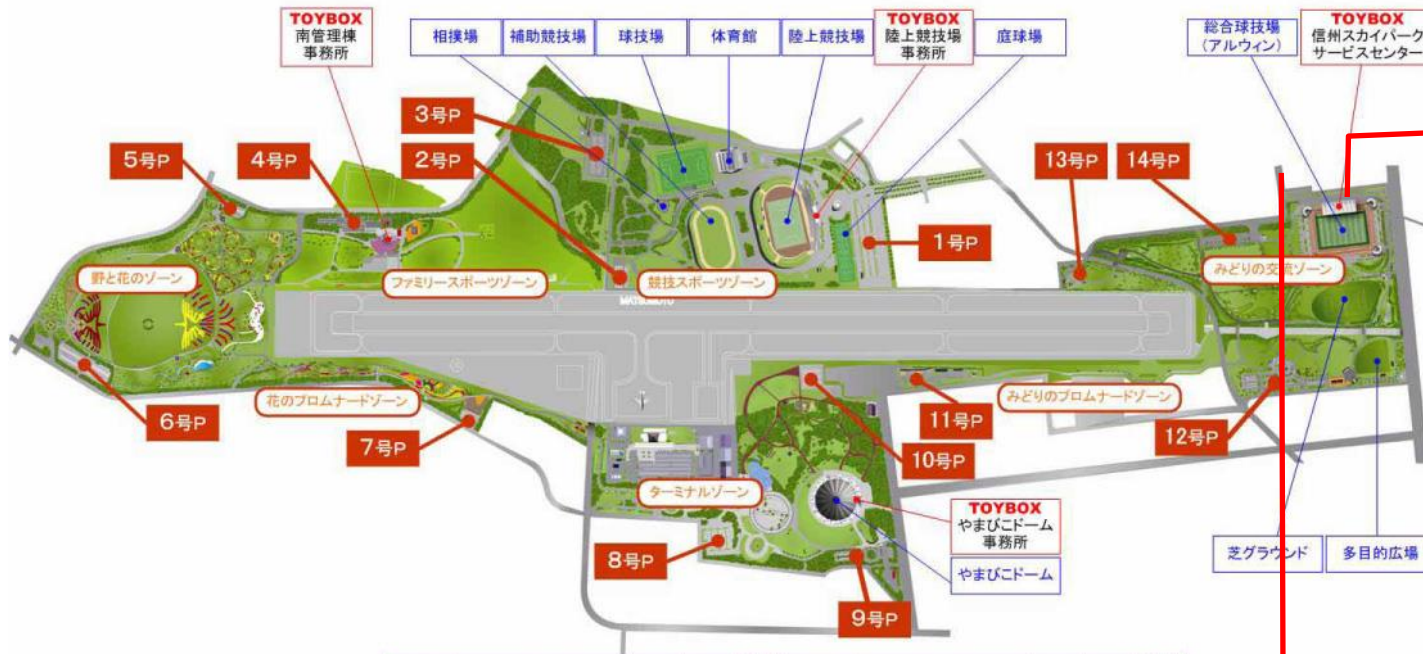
TOYBOX
南管理棟
事務所

相撲場

補助競技場

球技場

体育館

陸上競技場

TOYBOX
陸上競技場
事務所

庭球場

総合球技場
（アルウィン）

TOYBOX
信州スカイパーク
サービスセンター

3号P

5号P

4号P

2号P

13号P

14号P

1号P

野と花のゾーン

ファミリースポーツゾーン

競技スポーツゾーン

MATSUMOTO

みどりの交流ゾーン

6号P

花のプロムナードゾーン

7号P

11号P

みどりのプロムナードゾーン

12号P

10号P

ターミナルゾーン

TOYBOX
やまびこドーム
事務所

8号P

やまびこドーム

9号P

芝グラウンド

多目的広場